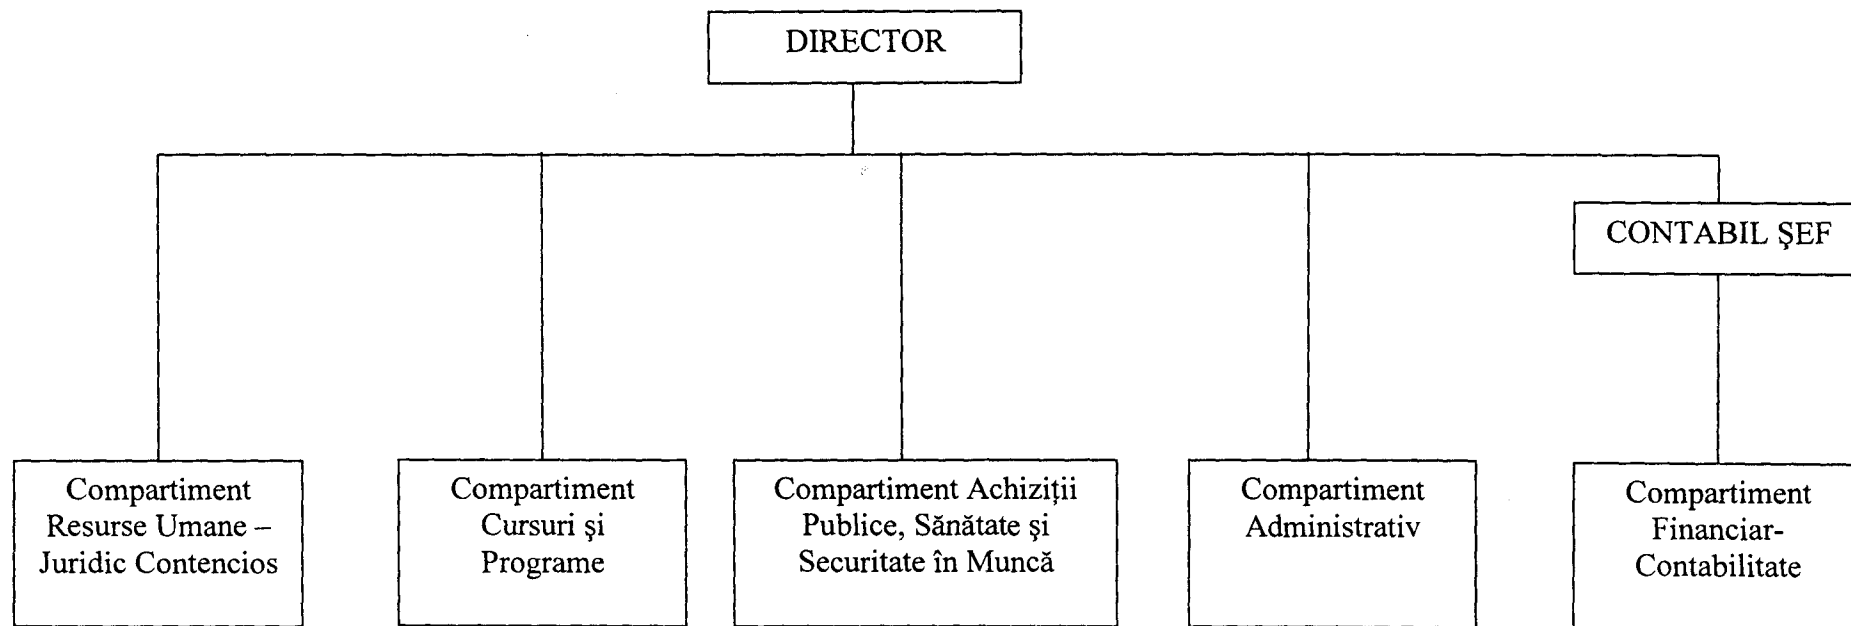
DIRECTOR

CONTABIL ŞEF

Compartiment Resurse Umane – Juridic Contencios

Compartiment Cursuri şi Programe

Compartiment Achiziţii Publice, Sănătate şi Securitate în Muncă

Compartiment Administrativ

Compartiment Financiar-Contabilitate